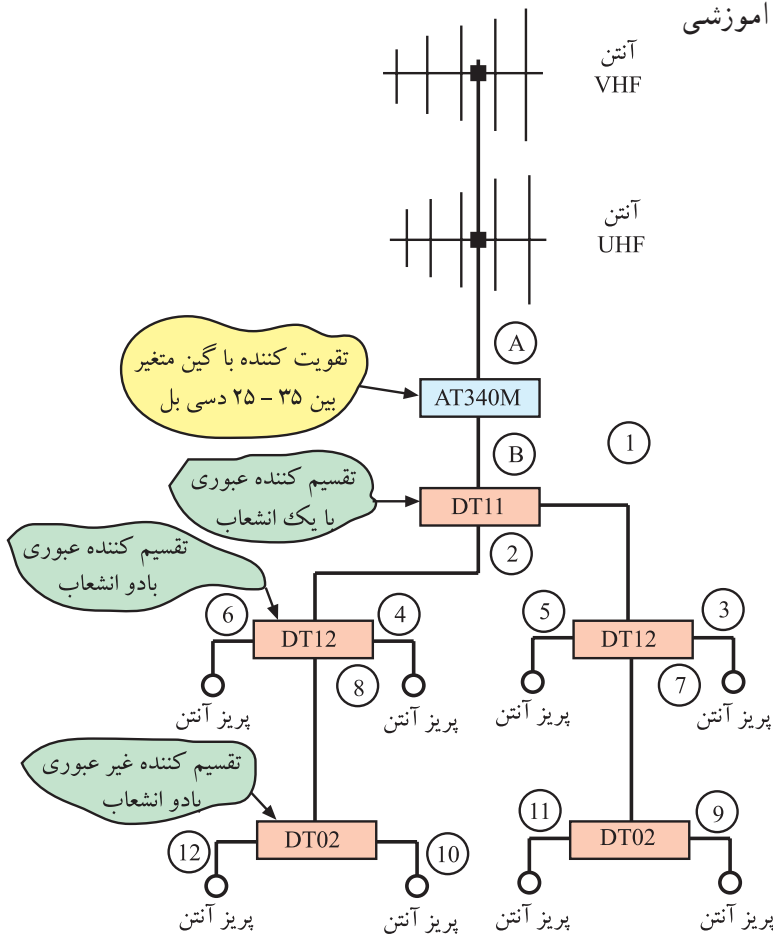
اموزشی

آنتن
VHF

آنتن
UHF

A

تقویت کننده با گین متغیر
بین ۳۵ – ۲۵ دسی بل

AT340M

B

1

تقسیم کننده عبوری
با یک انشعاب

DT11

2

تقسیم کننده عبوری
بادو انشعاب

6

DT12

4

5

DT12

3

8

7

پریز آنتن

پریز آنتن

پریز آنتن

پریز آنتن

تقسیم کننده غیر عبوری
بادو انشعاب

11

9

DT02

DT02

12

10

پریز آنتن

پریز آنتن

پریز آنتن

پریز آنتن